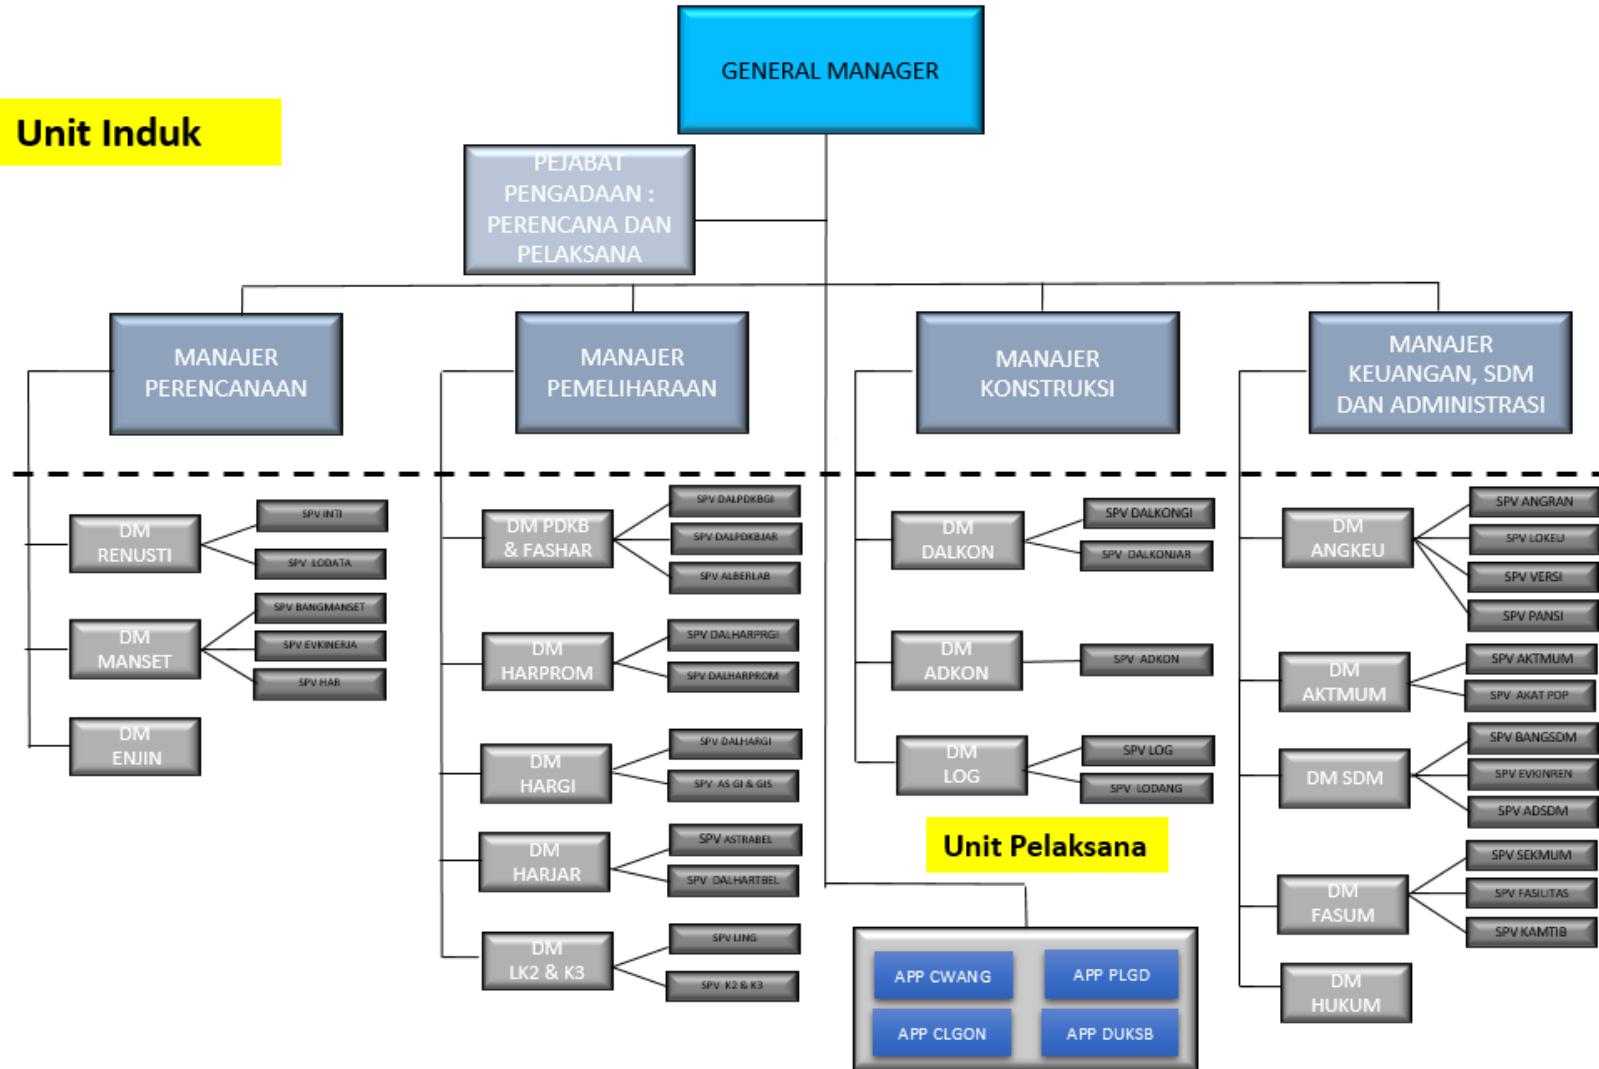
GENERAL MANAGER

Unit Induk

PEJABAT PENGADAAN : PERENCANA DAN PELAKSANA

MANAJER PERENCANAAN

MANAJER PEMELIHARAAN

MANAJER KONSTRUKSI

MANAJER KEUANGAN, SDM DAN ADMINISTRASI

DM RENUSTI
SPV INTI
SPV LODATA

DM MANSET
SPV BANGMANSET
SPV EVKINERJA
SPV HAR

DM ENJIN

DM PDKB & FASHAR
SPV DALPDKBGI
SPV DALPDKBJAR
SPV ALBERLAB

DM HARPROM
SPV DALHARPRGI
SPV DALHARPROM

DM HARGI
SPV DALHARGI
SPV AS GI & GIS

DM HARJAR
SPV ASTRABEL
SPV DALHARTBEL

DM LK2 & K3
SPV LING
SPV K2 & K3

DM DALKON
SPV DALKONGI
SPV DALKONJAR

DM ADKON
SPV ADKON

DM LOG
SPV LOG
SPV LODANG

Unit Pelaksana

APP CWANG
APP PLGD
APP CLGON
APP DUKSB

DM ANGKEU
SPV ANGRAN
SPV LOKEU
SPV VERSI
SPV PANSI

DM AKTMUM
SPV AKTMUM
SPV AKAT POP

DM SDM
SPV BANGSDM
SPV EVKINREN
SPV ADSDM

DM FASUM
SPV SEKMUM
SPV FASILITAS
SPV KAMTIB

DM HUKUM